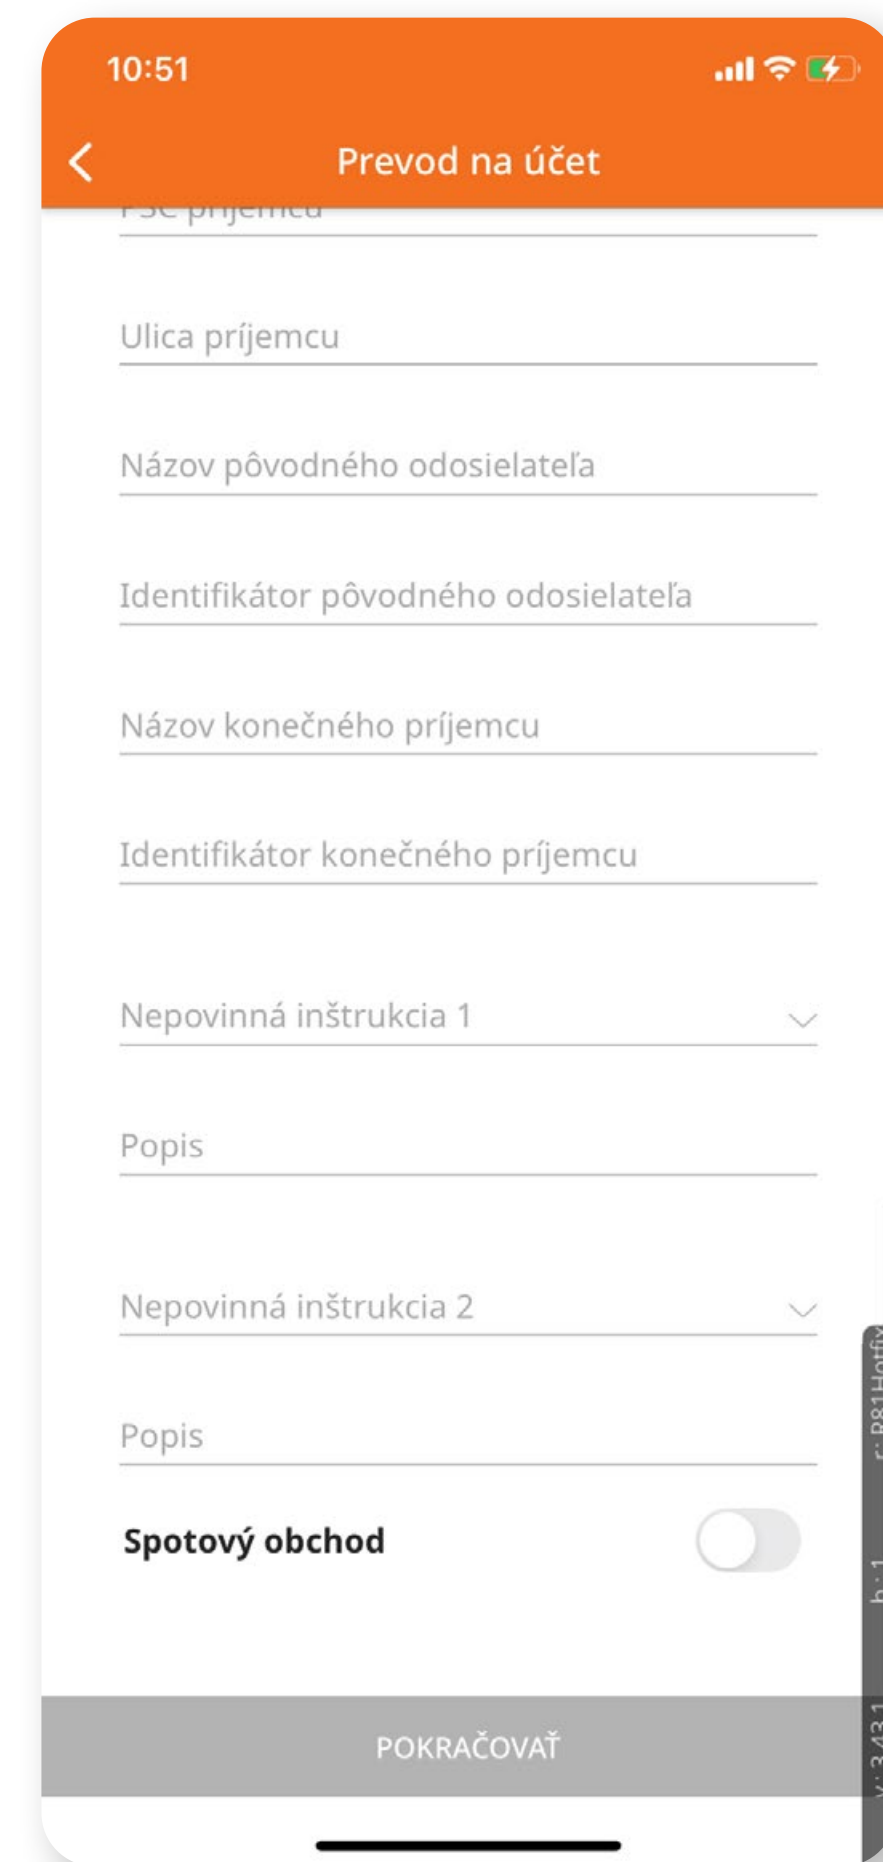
10:51

Prevod na účet

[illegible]

Ulica príjemcu

Názov pôvodného odosielateľa

Identifikátor pôvodného odosielateľa

Názov konečného príjemcu

Identifikátor konečného príjemcu

Nepovinná inštrukcia 1

Popis

Nepovinná inštrukcia 2

Popis

Spotový obchod

POKRAČOVAŤ

v: 3.43.1 b: 1 r: R81 Hotfix